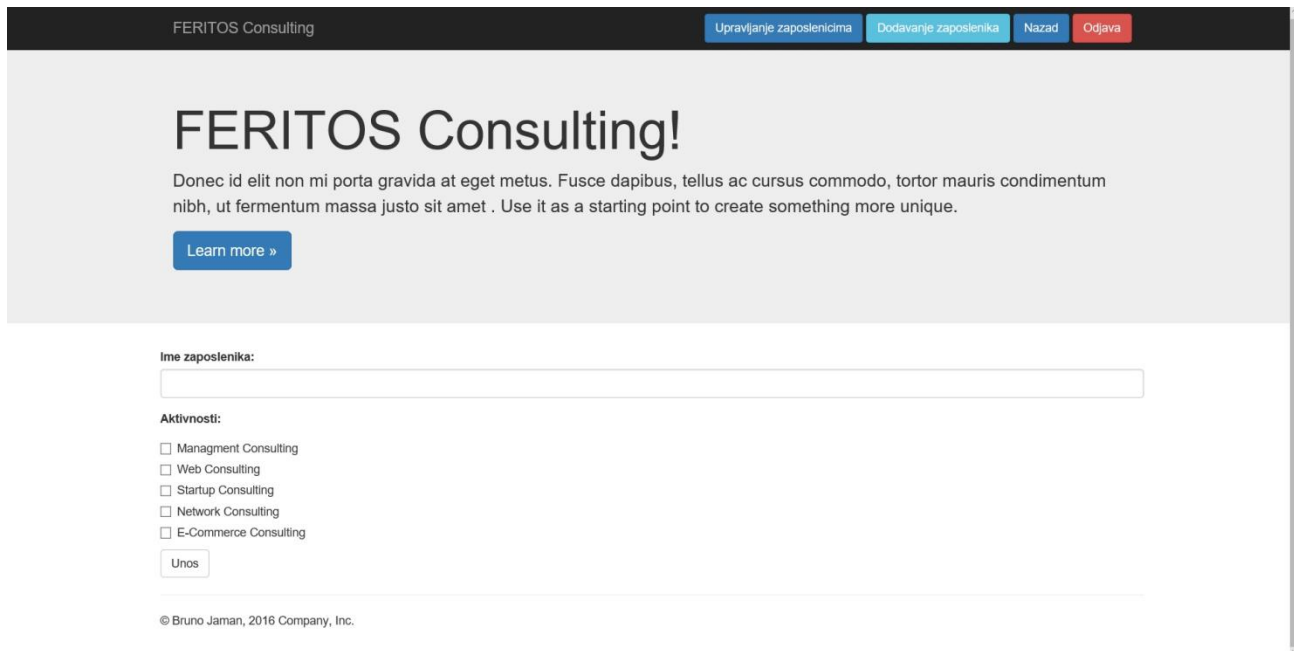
FERITOS Consulting

Upravljanje zaposlenicima | Dodavanje zaposlenika | Nazad | Odjava

FERITOS Consulting!

Donec id elit non mi porta gravida at eget metus. Fusce dapibus, tellus ac cursus commodo, tortor mauris condimentum nibh, ut fermentum massa justo sit amet . Use it as a starting point to create something more unique.

Learn more »

Ime zaposlenika:

Aktivnosti:

☐ Managment Consulting
☐ Web Consulting
☐ Startup Consulting
☐ Network Consulting
☐ E-Commerce Consulting

Unos

© Bruno Jaman, 2016 Company, Inc.